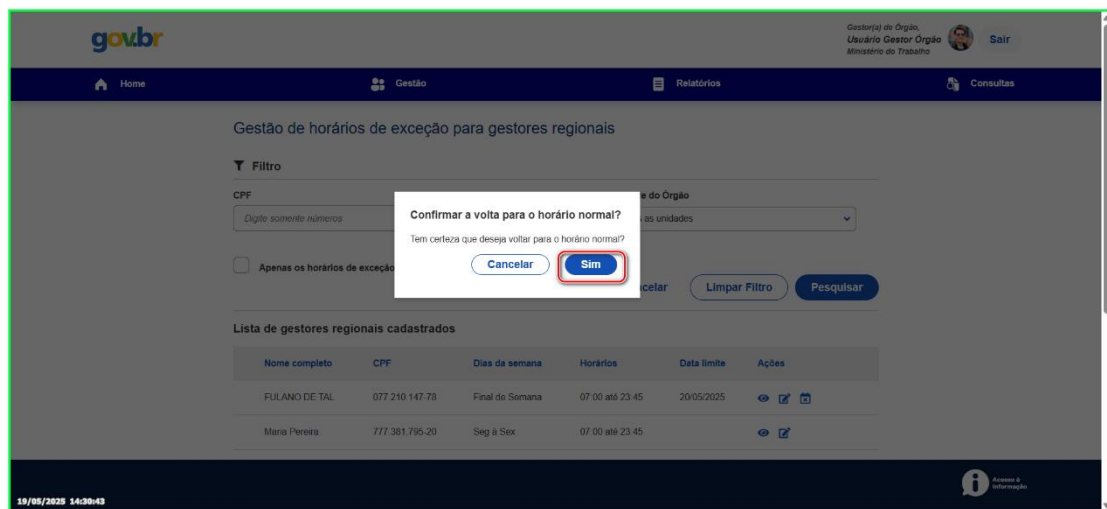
gov.br

Gestor(a) do Órgão,
Usuário Gestor Órgão
Ministério do Trabalho

Sair

Home
Gestão
Relatórios
Consultas

Gestão de horários de exceção para gestores regionais

Filtro

CPF
Digite somente números

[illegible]e do Órgão
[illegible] as unidades

Apenas os horários de exceção

Confirmar a volta para o horário normal?

Tem certeza que deseja voltar para o horário normal?

Cancelar
Sim

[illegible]celar
Limpar Filtro
Pesquisar

Lista de gestores regionais cadastrados

| Nome completo | CPF | Dias da semana | Horários | Data limite | Ações |
|---|---|---|---|---|---|
| FULANO DE TAL | 077.210.147-78 | Final de Semana | 07:00 até 23:45 | 20/05/2025 | |
| Maria Pereira | 777.381.795-20 | Seg à Sex | 07:00 até 23:45 | | |

Acesso à Informação

19/05/2025 14:30:43